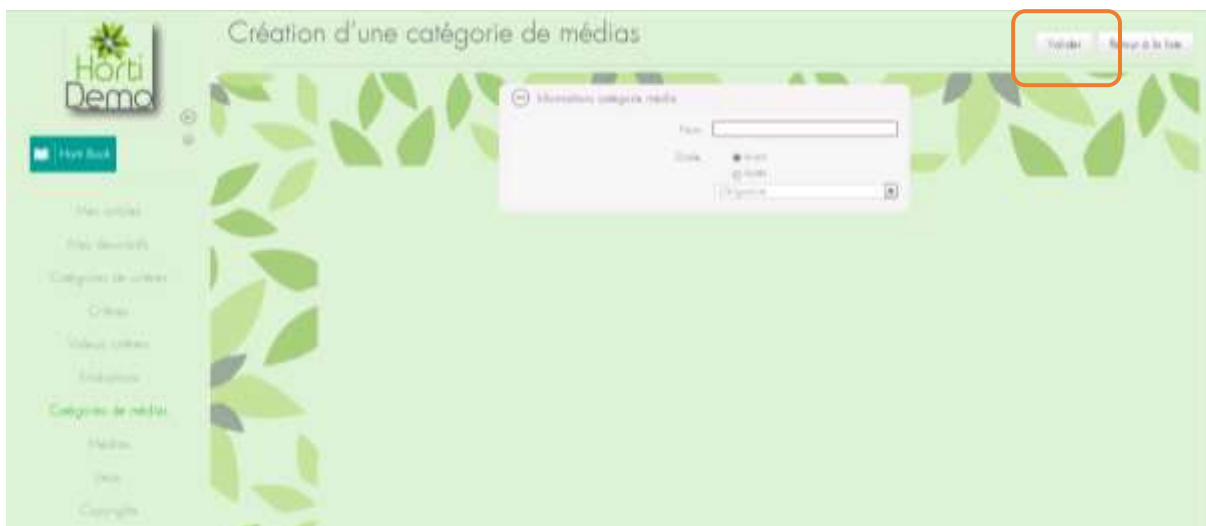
Horti Demo

Création d'une catégorie de médias

Valider

Retour à la liste

Horti Book

Mes articles

Mes descriptifs

Catégories de critères

Critères

Valeurs critères

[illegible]

Catégories de médias

Médias

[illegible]

Copyright

Informations catégorie média

Nom

Droits

Public

Privée

Organisme